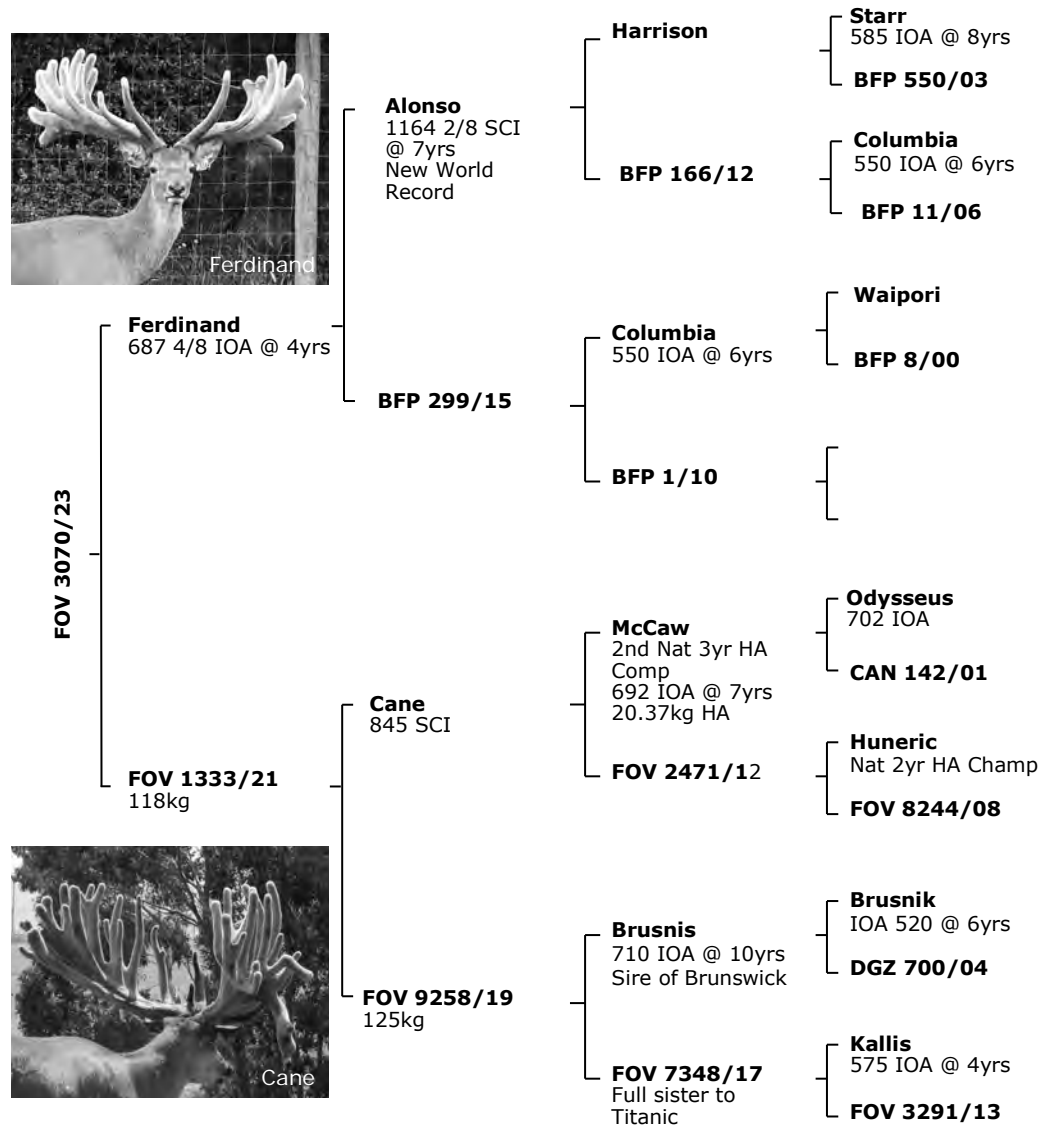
Ferdinand

FOV 3070/23

Ferdinand
687 4/8 IOA @ 4yrs

Alonso
1164 2/8 SCI @ 7yrs New World Record

Harrison

Starr
585 IOA @ 8yrs

BFP 550/03

BFP 166/12

Columbia
550 IOA @ 6yrs

BFP 11/06

BFP 299/15

Columbia
550 IOA @ 6yrs

Waipori

BFP 8/00

BFP 1/10

FOV 1333/21
118kg

Cane
845 SCI

McCaw
2nd Nat 3yr HA Comp
692 IOA @ 7yrs
20.37kg HA

Odysseus
702 IOA

CAN 142/01

FOV 2471/12

Huneric
Nat 2yr HA Champ

FOV 8244/08

FOV 9258/19
125kg

Brusnis
710 IOA @ 10yrs
Sire of Brunswick

Brusnik
IOA 520 @ 6yrs

DGZ 700/04

FOV 7348/17
Full sister to Titanic

Kallis
575 IOA @ 4yrs

FOV 3291/13

Cane